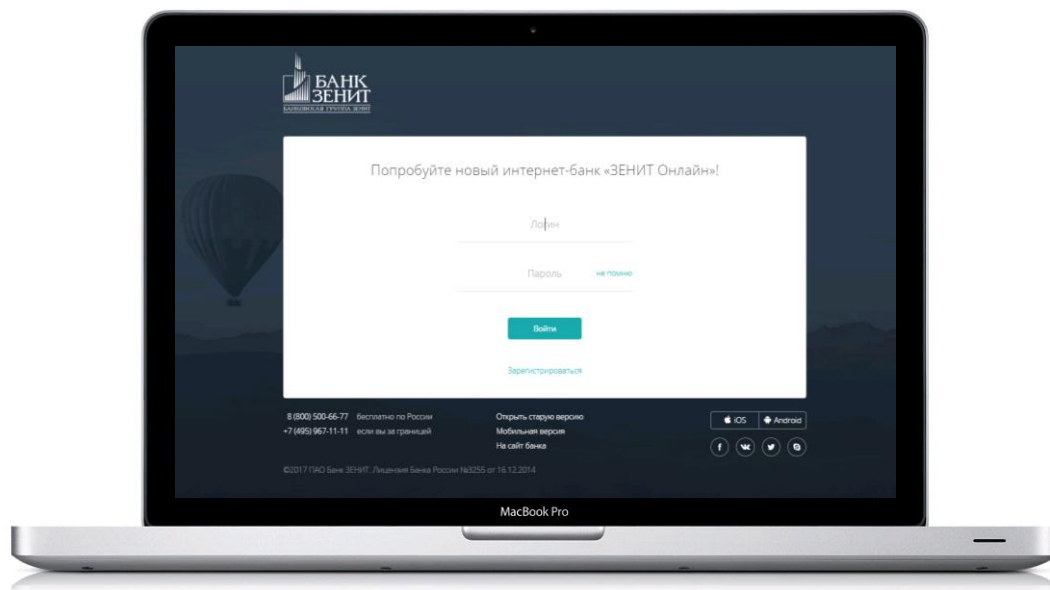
БАНК
ЗЕНИТ
БАНКОВСКАЯ ГРУППА ЗЕНИТ

Попробуйте новый интернет-банк «ЗЕНИТ Онлайн»!

Логин

Пароль не помню

Войти

Зарегистрироваться

8 (800) 500-66-77 бесплатно по России
+7 (495) 967-11-11 если вы за границей

Открыть старую версию
Мобильная версия
На сайт банка

iOS
Android

©2017 ПАО Банк ЗЕНИТ. Лицензия Банка России №3255 от 16.12.2014

MacBook Pro